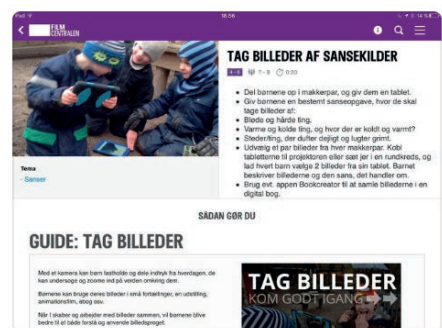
Pad 18:56 14 %

FILM CENTRALEN

TAG BILLEDER AF SANSEKILDER

3-6 7-8 0:33

- Del børnene op i makkerpar, og giv dem en tablet.
- Giv børnene en bestemt sanseopgave, hvor de skal tage billeder af:
- Bløde og hårde ting.
- Varme og kolde ting, og hvor der er koldt og varmt?
- Steder/ting, der dufter dejligt og lugter grimt.
- Udvælg et par billeder fra hver makkerpar. Kobl tabletterne til projektoren eller sæt jer i en rundkreds, og lad hvert barn vælge 2 billeder fra sin tablet. Barnet beskriver billederne og den sans, det handler om.
- Brug evt. appen Bookcreator til at samle billederne i en digital bog.

Tema
- Sanser

SÅDAN GØR DU

GUIDE: TAG BILLEDER

Med et kamera kan børn fastholde og dele indtryk fra hverdagen, de kan undersøge og zoome ind på verden omkring dem.

Børnene kan bruge deres billeder i små fortællinger, en udstilling, animationsfilm, stop ov.

Når i skaber og arbejder med billeder sammen, vil børnene blive bedre til at både forstå og anvende billedsproget.

TAG BILLEDER
KOM GODT I GANG